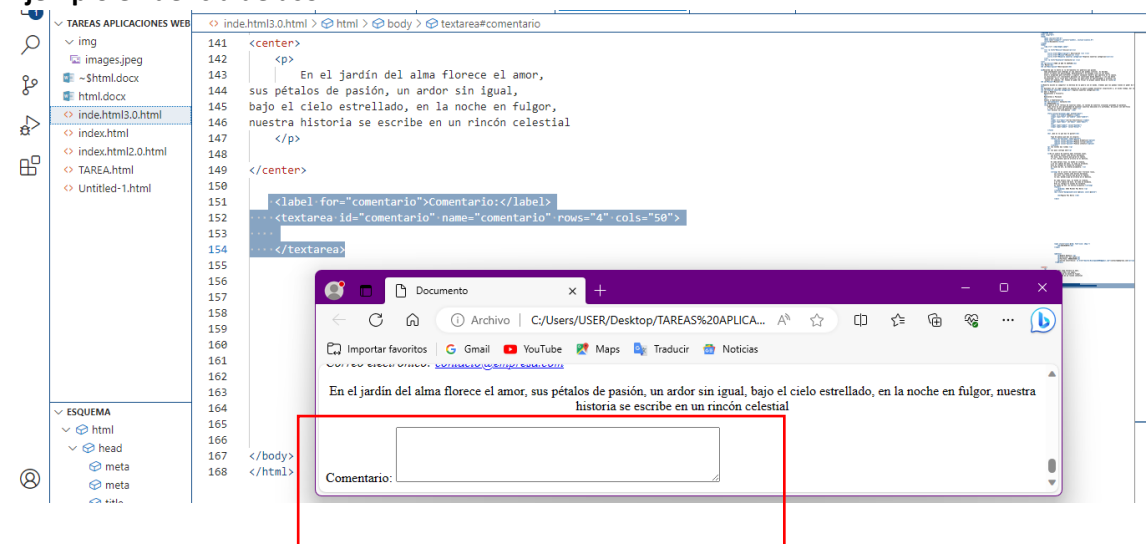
TAREAS APLICACIONES WEB
img
images.jpeg
~$html.docx
html.docx
inde.html3.0.html
index.html
index.html2.0.html
TAREA.html
Untitled-1.html

inde.html3.0.html > html > body > textarea#comentario

141 <center>
142 <p>
143 En el jardín del alma florece el amor,
144 sus pétalos de pasión, un ardor sin igual,
145 bajo el cielo estrellado, en la noche en fulgor,
146 nuestra historia se escribe en un rincón celestial
147 </p>
148
149 </center>
150
151 <label for="comentario">Comentario:</label>
152 <textarea id="comentario" name="comentario" rows="4" cols="50">
153
154 </textarea>
155
156
157
158
159
160
161
162
163
164
165
166
167 </body>
168 </html>

ESQUEMA
html
head
meta
meta

Documento
Archivo C:/Users/USER/Desktop/TAREAS%20APLICA...
Importar favoritos Gmail YouTube Maps Traducir Noticias

En el jardín del alma florece el amor, sus pétalos de pasión, un ardor sin igual, bajo el cielo estrellado, en la noche en fulgor, nuestra historia se escribe en un rincón celestial

Comentario: